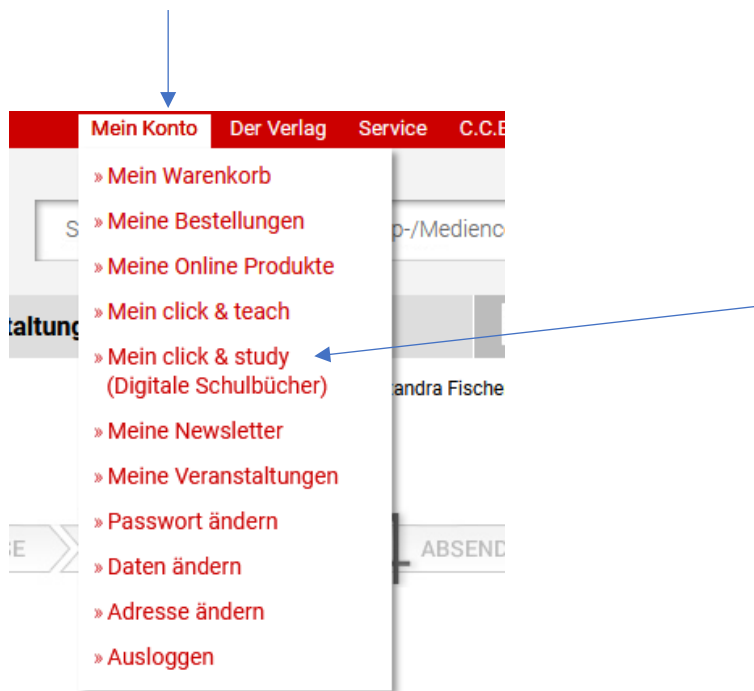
Mein Konto Der Verlag Service C.C.B

» Mein Warenkorb
» Meine Bestellungen
» Meine Online Produkte
» Mein click & teach
» Mein click & study (Digitale Schulbücher)
» Meine Newsletter
» Meine Veranstaltungen
» Passwort ändern
» Daten ändern
» Adresse ändern
» Ausloggen

S
p-/Medienc
altung
andra Fische
E
ABSEND